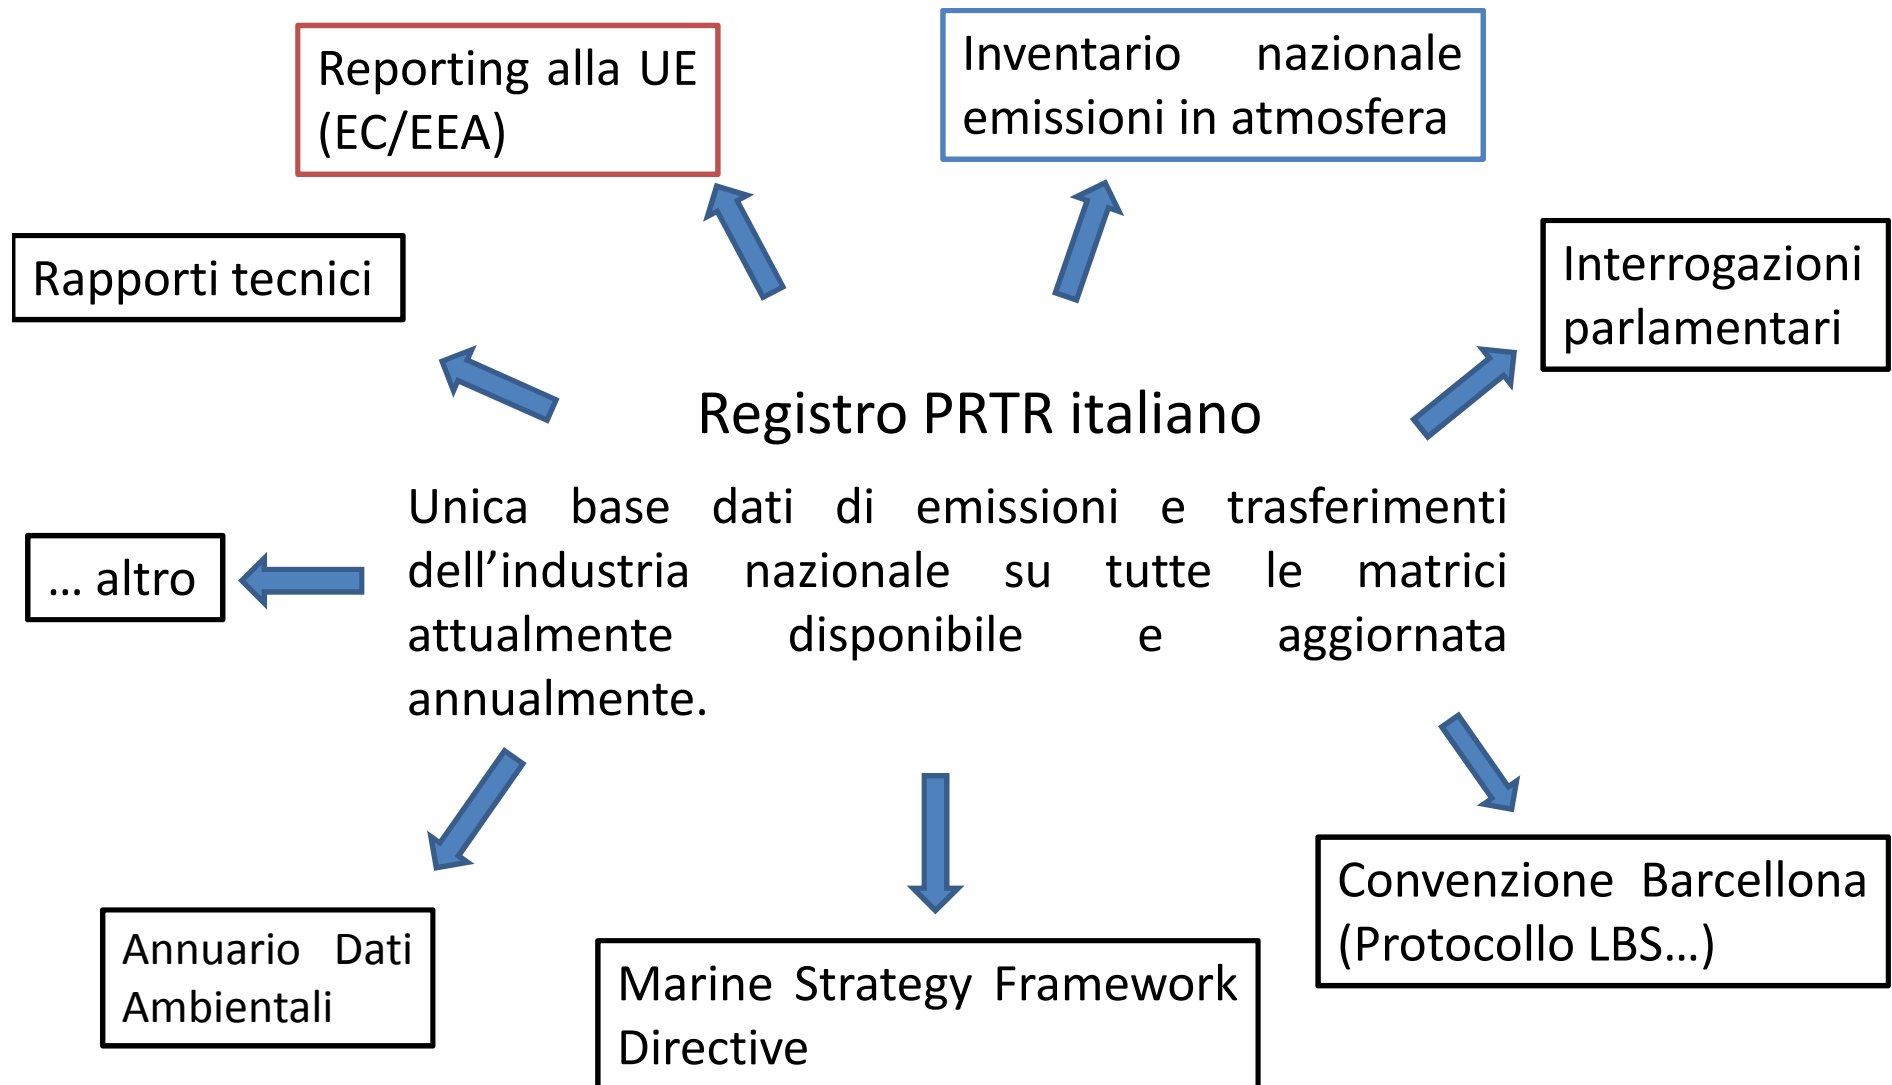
Reporting alla UE (EC/EEA)

Inventario nazionale emissioni in atmosfera

Rapporti tecnici

Interrogazioni parlamentari

Registro PRTR italiano

Unica base dati di emissioni e trasferimenti dell’industria nazionale su tutte le matrici attualmente disponibile e aggiornata annualmente.

… altro

Annuario Dati Ambientali

Marine Strategy Framework Directive

Convenzione Barcellona (Protocollo LBS…)